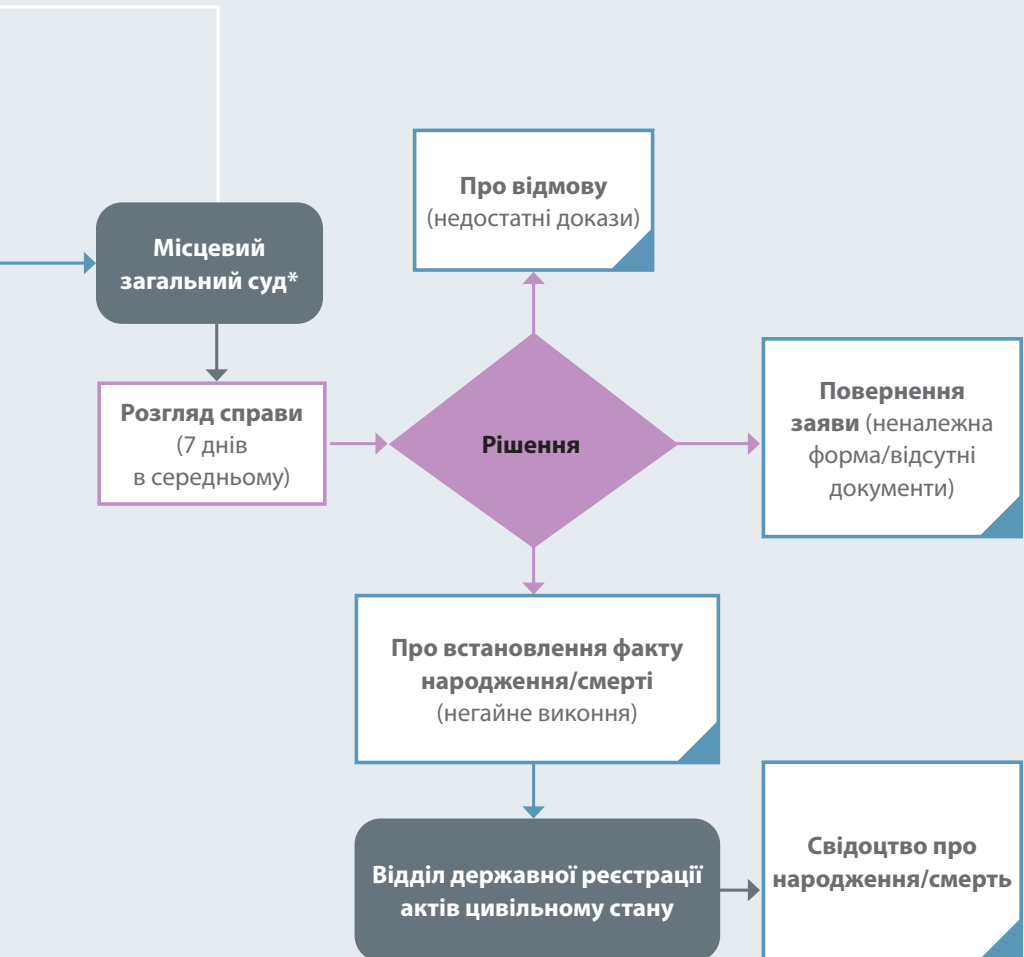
Місцевий загальний суд*

Розгляд справи (7 днів в середньому)

Про відмову (недостатні докази)

Рішення

Повернення заяви (неналежна форма/відсутні документи)

Про встановлення факту народження/смерті (негайне виконня)

Відділ державної реєстрації актів цивільному стану

Свідоцтво про народження/смерть